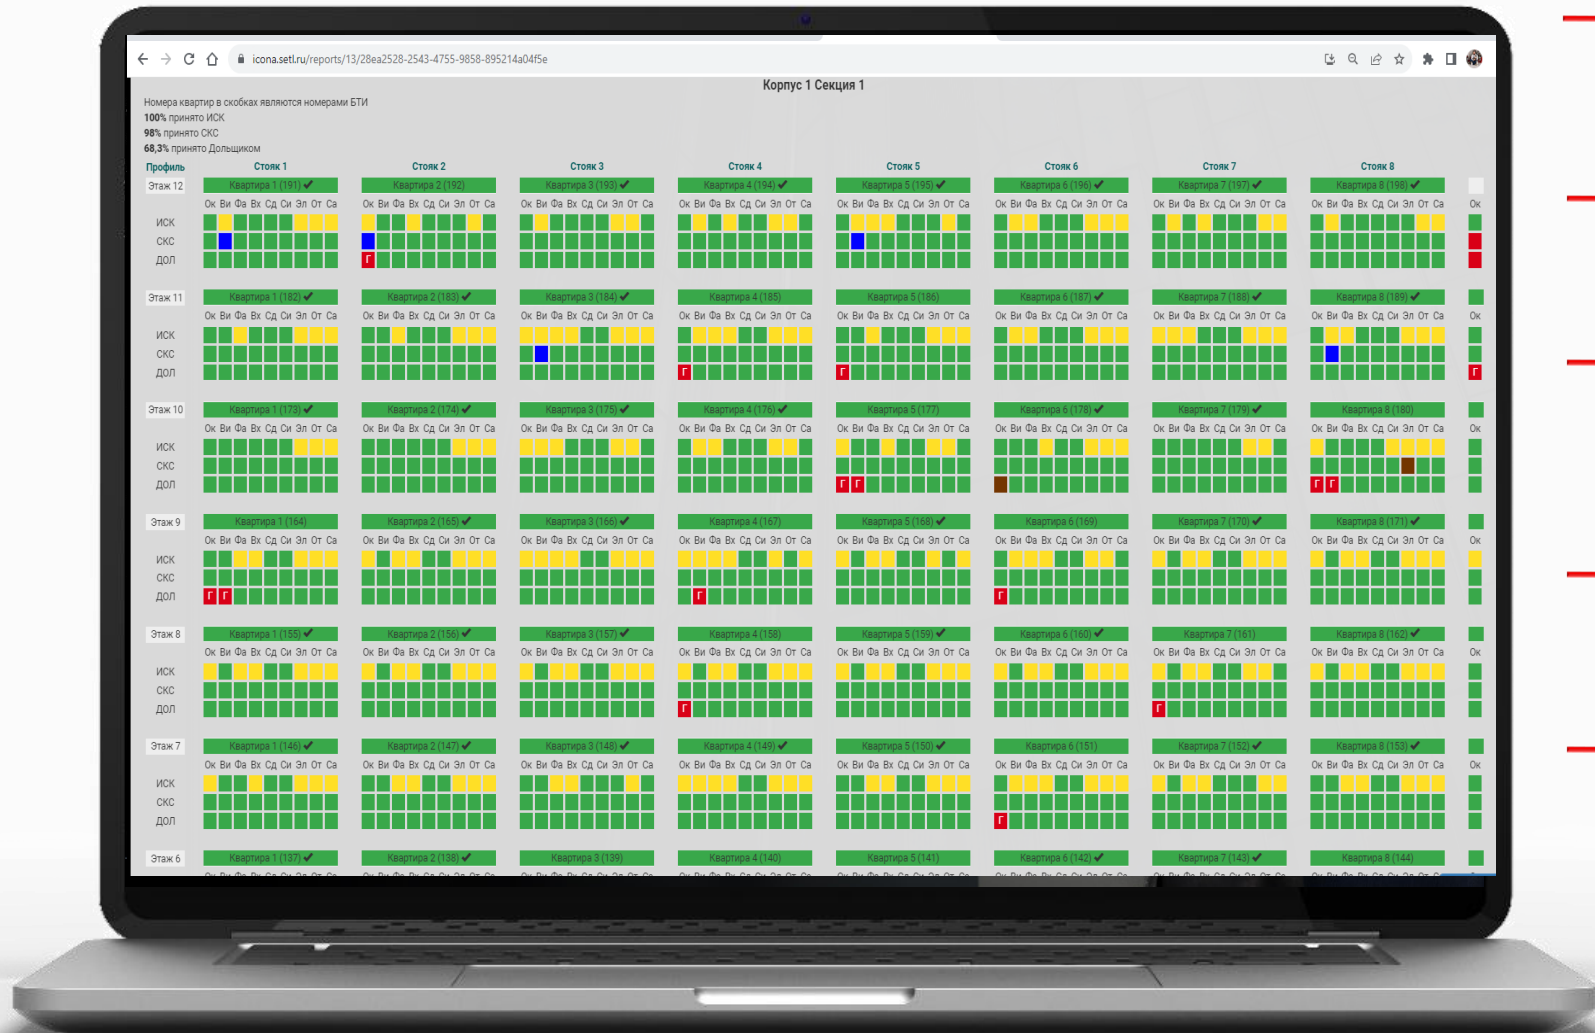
icona.setl.ru/reports/13/28ea2528-2543-4755-9858-895214a04f5e

Корпус 1 Секция 1

Номера квартир в скобках являются номерами БТИ
100% принято ИСК
98% принято СКС
68,3% принято Дольщиком

| Профиль | Стояк 1 | Стояк 2 | Стояк 3 | Стояк 4 | Стояк 5 | Стояк 6 | Стояк 7 | Стояк 8 | |
|---|---|---|---|---|---|---|---|---|---|
| Этаж 12 | Квартира 1 (191) ✔ | Квартира 2 (192) | Квартира 3 (193) ✔ | Квартира 4 (194) ✔ | Квартира 5 (195) ✔ | Квартира 6 (196) ✔ | Квартира 7 (197) ✔ | Квартира 8 (198) ✔ | |
| | Ок Ви Фа Вх Сд Си Эл От Са | Ок Ви Фа Вх Сд Си Эл От Са | Ок Ви Фа Вх Сд Си Эл От Са | Ок Ви Фа Вх Сд Си Эл От Са | Ок Ви Фа Вх Сд Си Эл От Са | Ок Ви Фа Вх Сд Си Эл От Са | Ок Ви Фа Вх Сд Си Эл От Са | Ок Ви Фа Вх Сд Си Эл От Са | Ок |
| ИСК | | | | | | | | | |
| СКС | | | | | | | | | |
| ДОЛ | | Г | | | | | | | |
| Этаж 11 | Квартира 1 (182) ✔ | Квартира 2 (183) ✔ | Квартира 3 (184) ✔ | Квартира 4 (185) | Квартира 5 (186) | Квартира 6 (187) ✔ | Квартира 7 (188) ✔ | Квартира 8 (189) ✔ | |
| | Ок Ви Фа Вх Сд Си Эл От Са | Ок Ви Фа Вх Сд Си Эл От Са | Ок Ви Фа Вх Сд Си Эл От Са | Ок Ви Фа Вх Сд Си Эл От Са | Ок Ви Фа Вх Сд Си Эл От Са | Ок Ви Фа Вх Сд Си Эл От Са | Ок Ви Фа Вх Сд Си Эл От Са | Ок Ви Фа Вх Сд Си Эл От Са | Ок |
| ИСК | | | | | | | | | |
| СКС | | | | | | | | | |
| ДОЛ | | | | Г | Г | | | | Г |
| Этаж 10 | Квартира 1 (173) ✔ | Квартира 2 (174) ✔ | Квартира 3 (175) ✔ | Квартира 4 (176) ✔ | Квартира 5 (177) | Квартира 6 (178) ✔ | Квартира 7 (179) ✔ | Квартира 8 (180) | |
| | Ок Ви Фа Вх Сд Си Эл От Са | Ок Ви Фа Вх Сд Си Эл От Са | Ок Ви Фа Вх Сд Си Эл От Са | Ок Ви Фа Вх Сд Си Эл От Са | Ок Ви Фа Вх Сд Си Эл От Са | Ок Ви Фа Вх Сд Си Эл От Са | Ок Ви Фа Вх Сд Си Эл От Са | Ок Ви Фа Вх Сд Си Эл От Са | Ок |
| ИСК | | | | | | | | | |
| СКС | | | | | | | | | |
| ДОЛ | | | | | Г Г | | | Г Г | |
| Этаж 9 | Квартира 1 (164) | Квартира 2 (165) ✔ | Квартира 3 (166) ✔ | Квартира 4 (167) | Квартира 5 (168) ✔ | Квартира 6 (169) | Квартира 7 (170) ✔ | Квартира 8 (171) ✔ | |
| | Ок Ви Фа Вх Сд Си Эл От Са | Ок Ви Фа Вх Сд Си Эл От Са | Ок Ви Фа Вх Сд Си Эл От Са | Ок Ви Фа Вх Сд Си Эл От Са | Ок Ви Фа Вх Сд Си Эл От Са | Ок Ви Фа Вх Сд Си Эл От Са | Ок Ви Фа Вх Сд Си Эл От Са | Ок Ви Фа Вх Сд Си Эл От Са | Ок |
| ИСК | | | | | | | | | |
| СКС | | | | | | | | | |
| ДОЛ | Г Г | | | Г | | Г | | | |
| Этаж 8 | Квартира 1 (155) ✔ | Квартира 2 (156) ✔ | Квартира 3 (157) ✔ | Квартира 4 (158) | Квартира 5 (159) ✔ | Квартира 6 (160) ✔ | Квартира 7 (161) | Квартира 8 (162) ✔ | |
| | Ок Ви Фа Вх Сд Си Эл От Са | Ок Ви Фа Вх Сд Си Эл От Са | Ок Ви Фа Вх Сд Си Эл От Са | Ок Ви Фа Вх Сд Си Эл От Са | Ок Ви Фа Вх Сд Си Эл От Са | Ок Ви Фа Вх Сд Си Эл От Са | Ок Ви Фа Вх Сд Си Эл От Са | Ок Ви Фа Вх Сд Си Эл От Са | Ок |
| ИСК | | | | | | | | | |
| СКС | | | | | | | | | |
| ДОЛ | | | | Г | | | Г | | |
| Этаж 7 | Квартира 1 (146) ✔ | Квартира 2 (147) ✔ | Квартира 3 (148) ✔ | Квартира 4 (149) ✔ | Квартира 5 (150) ✔ | Квартира 6 (151) | Квартира 7 (152) ✔ | Квартира 8 (153) ✔ | |
| | Ок Ви Фа Вх Сд Си Эл От Са | Ок Ви Фа Вх Сд Си Эл От Са | Ок Ви Фа Вх Сд Си Эл От Са | Ок Ви Фа Вх Сд Си Эл От Са | Ок Ви Фа Вх Сд Си Эл От Са | Ок Ви Фа Вх Сд Си Эл От Са | Ок Ви Фа Вх Сд Си Эл От Са | Ок Ви Фа Вх Сд Си Эл От Са | Ок |
| ИСК | | | | | | | | | |
| СКС | | | | | | | | | |
| ДОЛ | | | | | | Г | | | |
| Этаж 6 | Квартира 1 (137) ✔ | Квартира 2 (138) ✔ | Квартира 3 (139) | Квартира 4 (140) | Квартира 5 (141) | Квартира 6 (142) ✔ | Квартира 7 (143) ✔ | Квартира 8 (144) | |